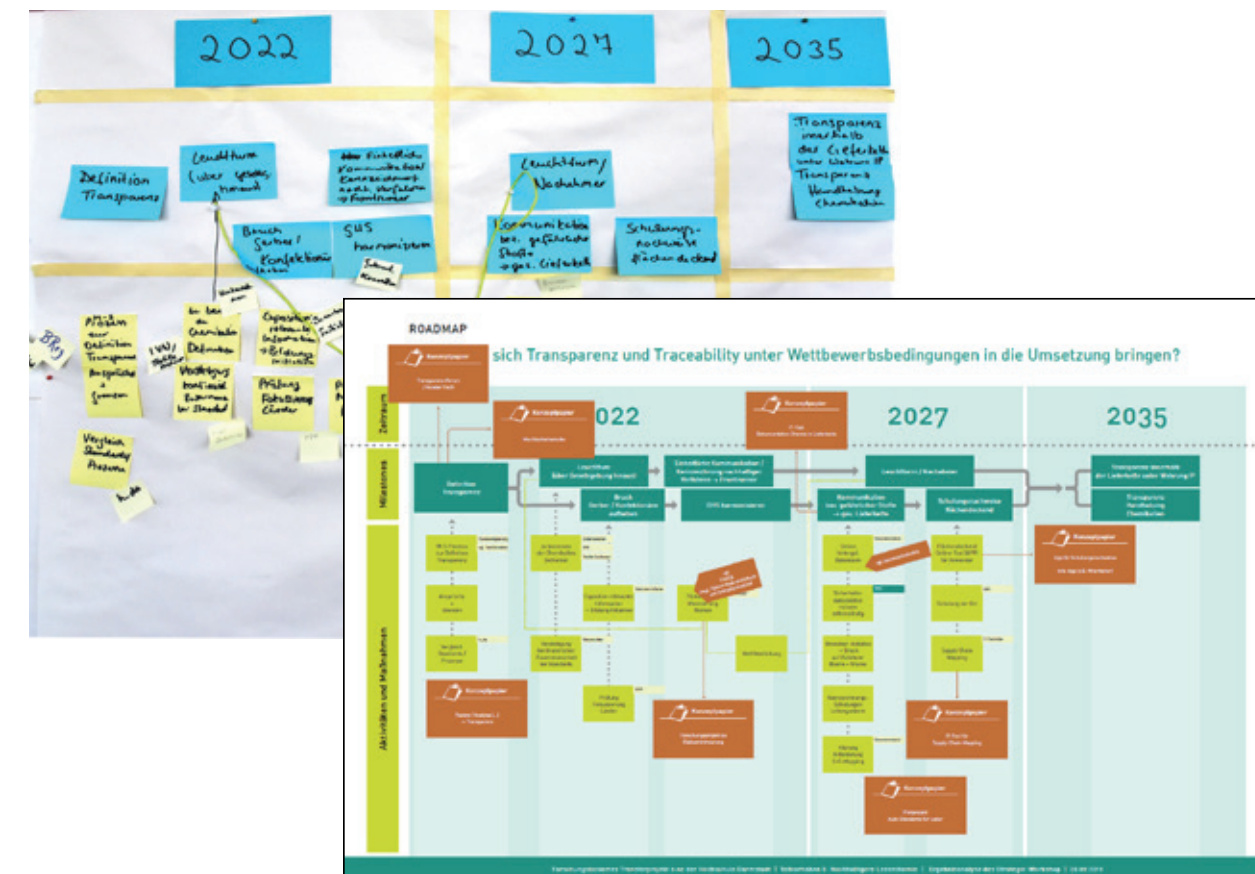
2022

2027

2035

Definition Transparenz

Leuchtturm (über gesetz. Vorgabe)

Einheitliche Kommunikation / Kennzeichnung nach Verfahren + Ersatzstoffe

Leuchtturm / Nachahmer

Transparenz innerhalb der Lieferkette unter Wahrung IP Transparenz Handhabung Chemikalien

Brand Sortiment / Konfektionäre

SVHC harmonisieren

Kommunikation bez. gefährlicher Stoffe + ges. Lieferkette

Schulungsnachweise flächendeckend

Ableiten einer Definition Transparenz

Vergleich Standards / Prozesse

Prüfung Fortsetzung Cluster

ROADMAP

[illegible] sich Transparenz und Traceability unter Wettbewerbsbedingungen in die Umsetzung bringen?

Konzeptpapier

Zeitraum

2022

2027

2035

Milestones

Definition Transparenz

Leuchtturm (über Gesetzgebung hinaus)

Einheitliche Kommunikation / Kennzeichnung nach Verfahren + Ersatzstoffe

Leuchtturm / Nachahmer

Transparenz innerhalb der Lieferkette unter Wahrung IP

Brand Sortiment / Konfektionäre aufbauen

SVHC harmonisieren

Kommunikation bez. gefährlicher Stoffe + ges. Lieferkette

Schulungsnachweise flächendeckend

Transparenz Handhabung Chemikalien

Aktivitäten und Maßnahmen

Konzeptpapier

Konzeptpapier

Konzeptpapier

Konzeptpapier

Konzeptpapier

Konzeptpapier

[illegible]